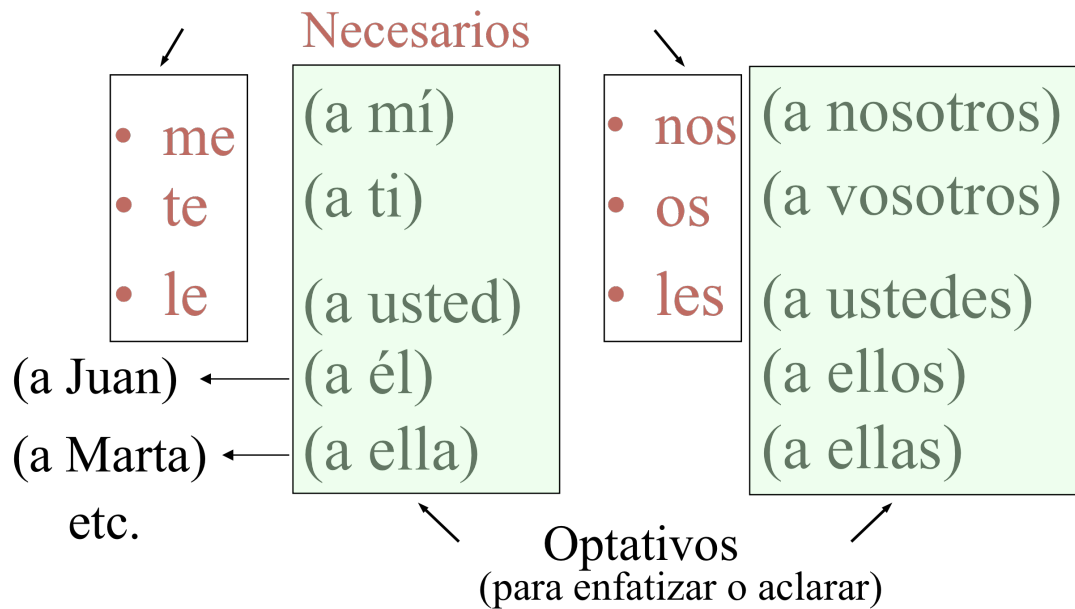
Necesarios

- me
- te
- le

(a mí)
(a ti)
(a usted)
(a él)
(a ella)

(a Juan)
(a Marta)
etc.

- nos
- os
- les

(a nosotros)
(a vosotros)
(a ustedes)
(a ellos)
(a ellas)

Optativos
(para enfatizar o aclarar)